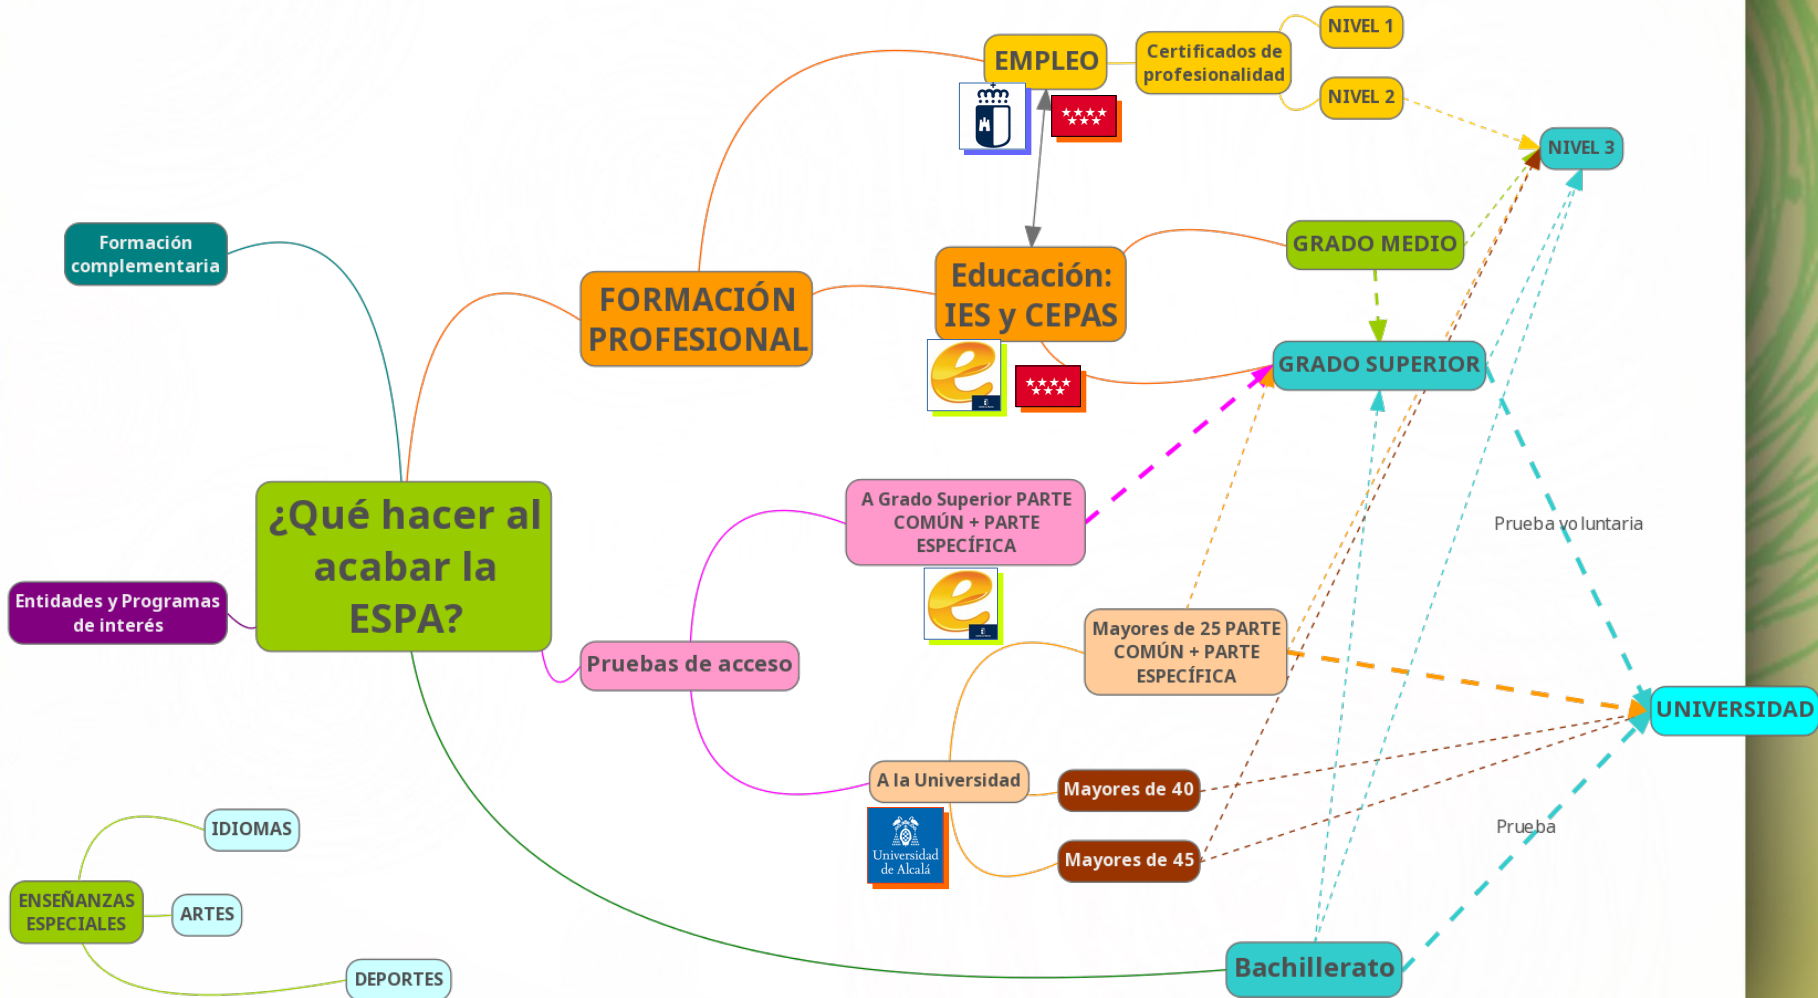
EMPLEO

Certificados de profesionalidad

NIVEL 1

NIVEL 2

NIVEL 3

Formación complementaria

FORMACIÓN PROFESIONAL

Educación: IES y CEPAS

GRADO MEDIO

GRADO SUPERIOR

¿Qué hacer al acabar la ESPA?

A Grado Superior PARTE COMÚN + PARTE ESPECÍFICA

Prueba voluntaria

Entidades y Programas de interés

Mayores de 25 PARTE COMÚN + PARTE ESPECÍFICA

Pruebas de acceso

UNIVERSIDAD

A la Universidad

Mayores de 40

IDIOMAS

Universidad de Alcalá

Prueba

Mayores de 45

ENSEÑANZAS ESPECIALES

ARTES

DEPORTES

Bachillerato